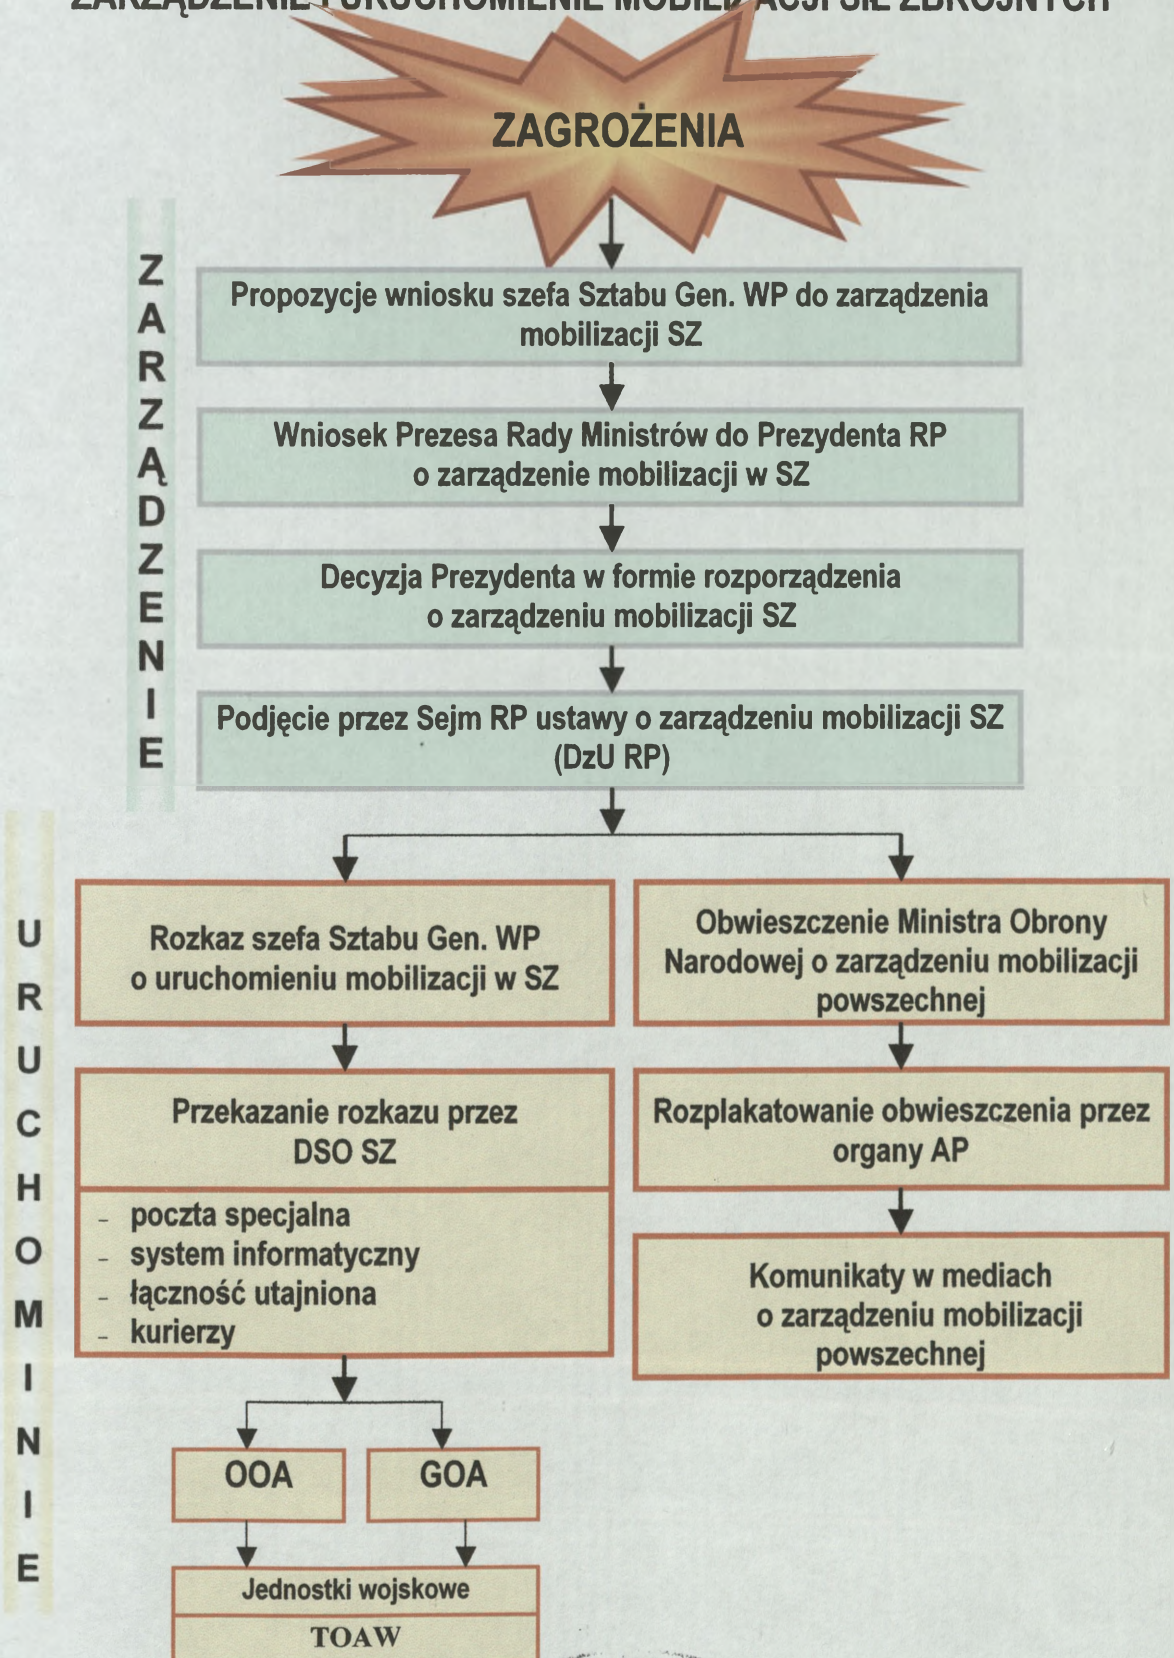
ZARZĄDZENIE I URUCHOMIENIE MOBILI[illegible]ACJI SIŁ ZBROJNYCH

ZAGROŻENIA

ZARZĄDZENIE

Propozycje wniosku szefa Sztabu Gen. WP do zarządzenia mobilizacji SZ

Wniosek Prezesa Rady Ministrów do Prezydenta RP o zarządzenie mobilizacji w SZ

Decyzja Prezydenta w formie rozporządzenia o zarządzeniu mobilizacji SZ

Podjęcie przez Sejm RP ustawy o zarządzeniu mobilizacji SZ (DzU RP)

URUCHOMIENIE

Rozkaz szefa Sztabu Gen. WP o uruchomieniu mobilizacji w SZ

Przekazanie rozkazu przez DSO SZ

- poczta specjalna
- system informatyczny
- łączność utajniona
- kurierzy

OOA

GOA

Jednostki wojskowe

TOAW

Obwieszczenie Ministra Obrony Narodowej o zarządzeniu mobilizacji powszechnej

Rozplakatowanie obwieszczenia przez organy AP

Komunikaty w mediach o zarządzeniu mobilizacji powszechnej